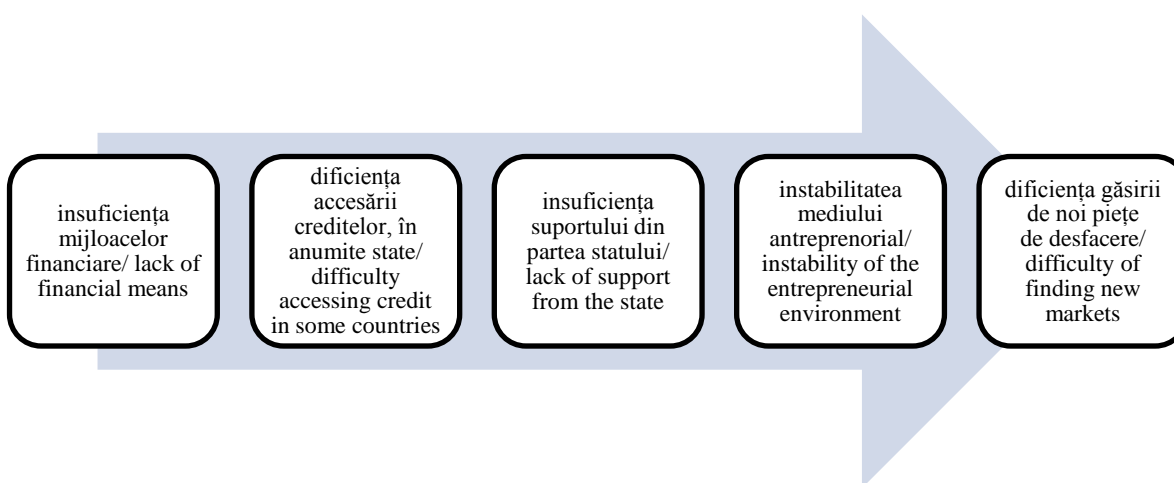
insuficiența mijloacelor financiare/ lack of financial means

dificiența accesării creditelor, în anumite state/ difficulty accessing credit in some countries

insuficiența suportului din partea statului/ lack of support from the state

instabilitatea mediului antreprenorial/ instability of the entrepreneurial environment

dificiența găsirii de noi piețe de desfacere/ difficulty of finding new markets